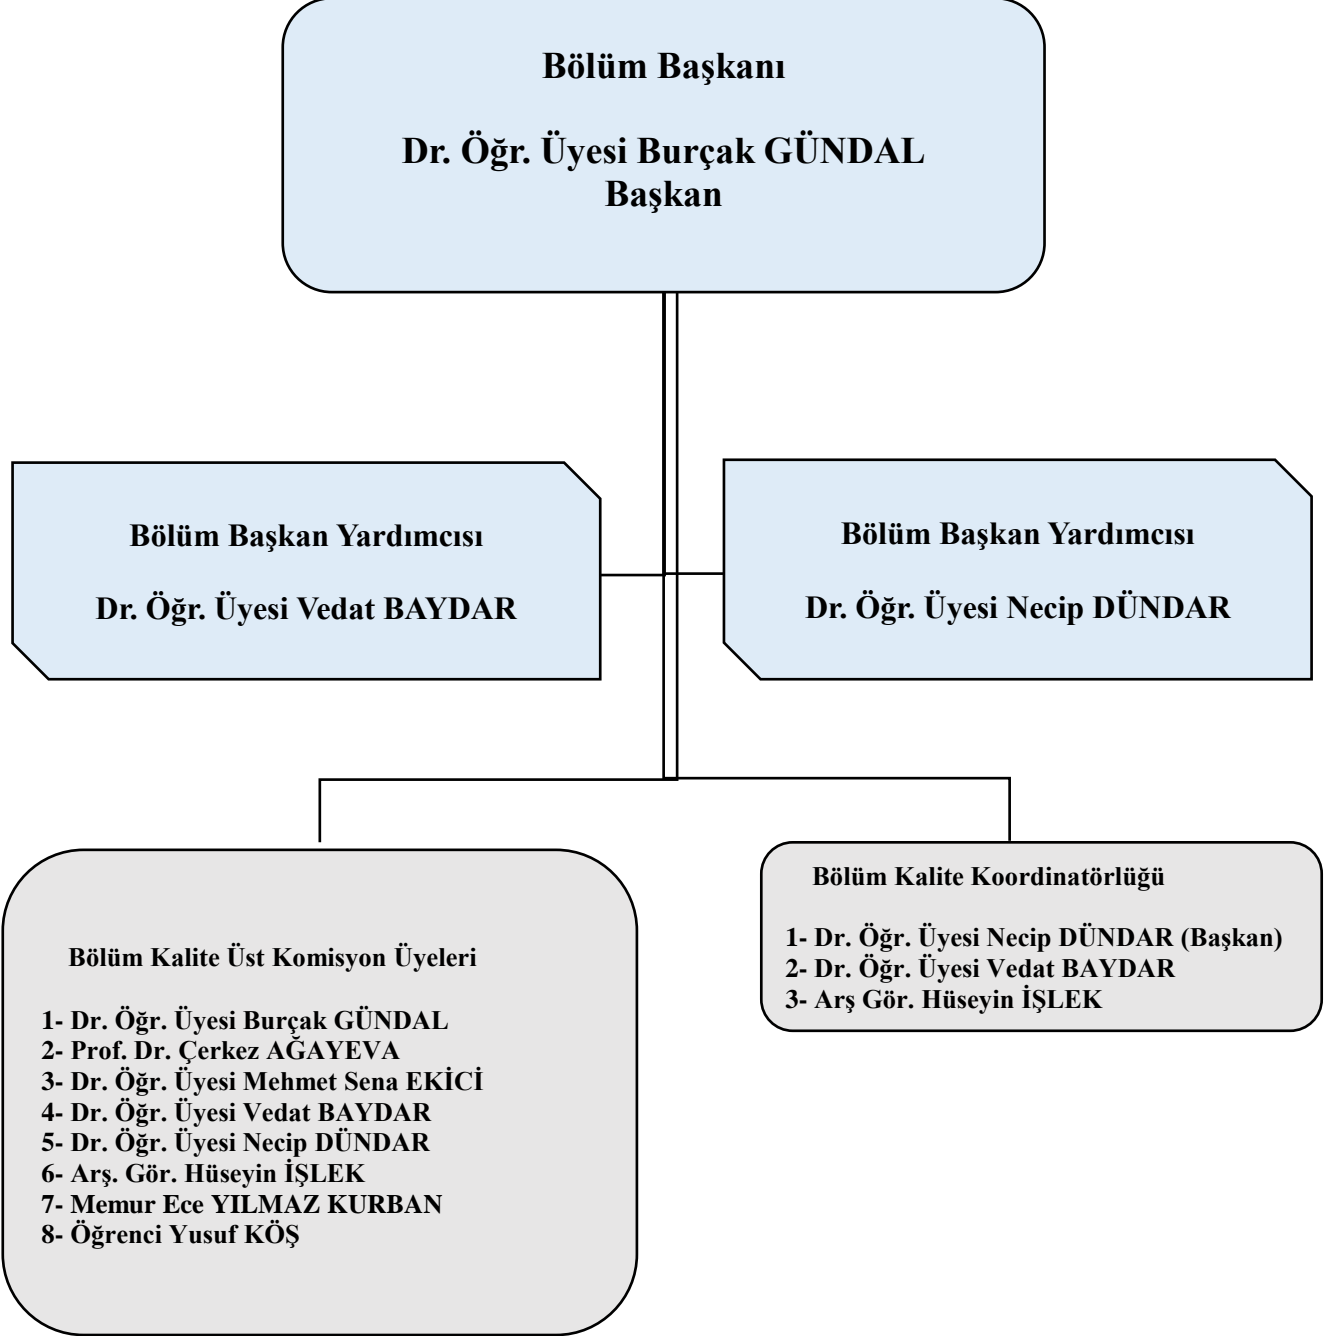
Bölüm Başkanı

Dr. Öğr. Üyesi Burçak GÜNDAL
Başkan

Bölüm Başkan Yardımcısı

Dr. Öğr. Üyesi Vedat BAYDAR

Bölüm Başkan Yardımcısı

Dr. Öğr. Üyesi Necip DÜNDAR

Bölüm Kalite Üst Komisyon Üyeleri

1- Dr. Öğr. Üyesi Burçak GÜNDAL
2- Prof. Dr. Çerkez AĞAYEVA
3- Dr. Öğr. Üyesi Mehmet Sena EKİCİ
4- Dr. Öğr. Üyesi Vedat BAYDAR
5- Dr. Öğr. Üyesi Necip DÜNDAR
6- Arş. Gör. Hüseyin İŞLEK
7- Memur Ece YILMAZ KURBAN
8- Öğrenci Yusuf KÖŞ

Bölüm Kalite Koordinatörlüğü

1- Dr. Öğr. Üyesi Necip DÜNDAR (Başkan)
2- Dr. Öğr. Üyesi Vedat BAYDAR
3- Arş Gör. Hüseyin İŞLEK